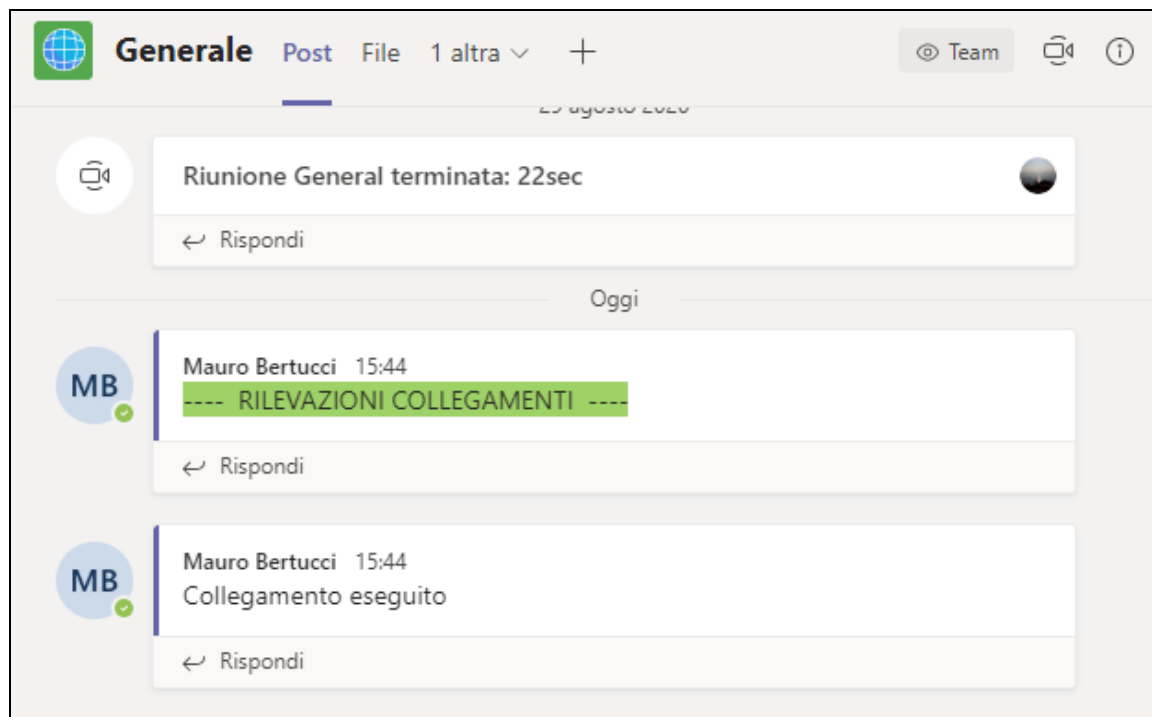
Generale Post File 1 altra + Team

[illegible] agosto 2020

Riunione General terminata: 22sec

Rispondi

Oggi

MB

Mauro Bertucci 15:44
---- RILEVAZIONI COLLEGAMENTI ----

Rispondi

MB

Mauro Bertucci 15:44
Collegamento eseguito

Rispondi